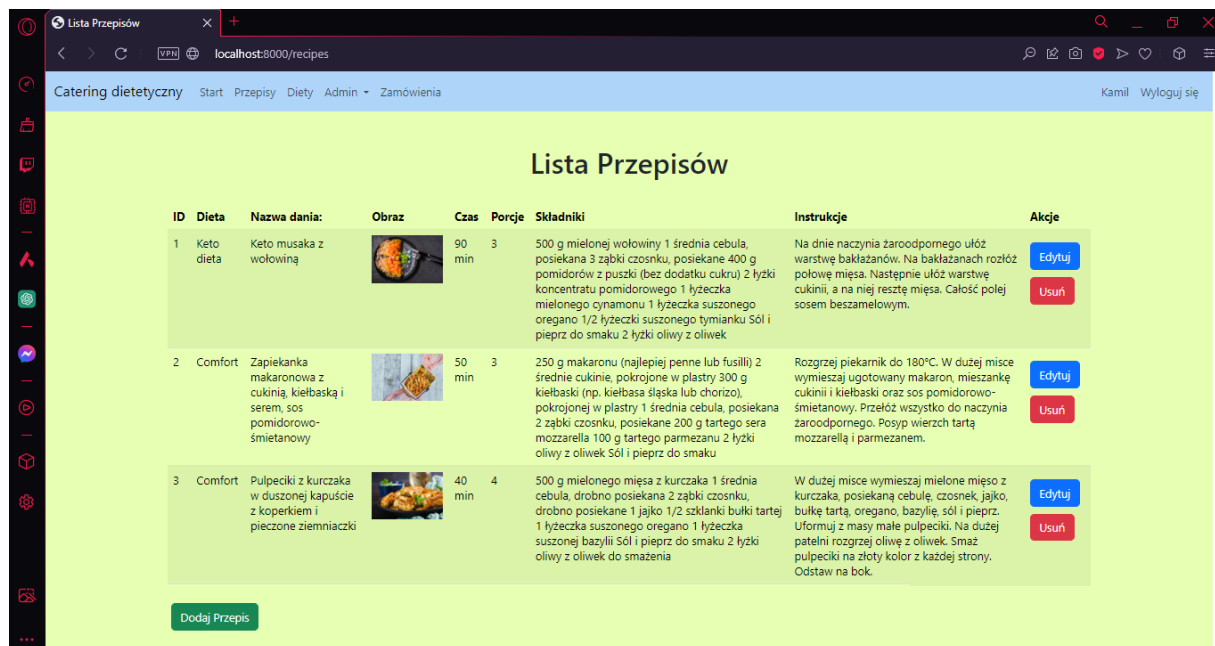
Lista Przepisów

VPN localhost:8000/recipes

Catering dietetyczny Start Przepisy Diety Admin Zamówienia Kamil Wyloguj się

Lista Przepisów

| ID | Dieta | Nazwa dania: | Obraz | Czas | Porcje | Składniki | Instrukcje | Akcje |
|---|---|---|---|---|---|---|---|---|
| 1 | Keto dieta | Keto musaka z wołowiną | | 90 min | 3 | 500 g mielonej wołowiny 1 średnia cebula, posiekana 3 ząbki czosnku, posiekane 400 g pomidorów z puszki (bez dodatku cukru) 2 łyżki koncentratu pomidorowego 1 łyżeczka mielonego cynamonu 1 łyżeczka suszonego oregano 1/2 łyżeczki suszonego tymianku Sól i pieprz do smaku 2 łyżki oliwy z oliwek | Na dnie naczynia żaroodpornego ułóż warstwę bakłażanów. Na bakłażanach rozłóż połowę mięsa. Następnie ułóż warstwę cukinii, a na niej resztę mięsa. Całość polej sosem beszamelowym. | Edytuj Usuń |
| 2 | Comfort | Zapiekanka makaronowa z cukinią, kiełbaską i serem, sos pomidorowo-śmietanowy | | 50 min | 3 | 250 g makaronu (najlepiej penne lub fusilli) 2 średnie cukinie, pokrojone w plastry 300 g kiełbaski (np. kiełbasa śląska lub chorizo), pokrojonej w plastry 1 średnia cebula, posiekana 2 ząbki czosnku, posiekane 200 g tartego sera mozzarella 100 g tartego parmezanu 2 łyżki oliwy z oliwek Sól i pieprz do smaku | Rozgrzej piekarnik do 180°C. W dużej misce wymieszaj ugotowany makaron, mieszankę cukinii i kiełbaski oraz sos pomidorowo-śmietanowy. Przełóż wszystko do naczynia żaroodpornego. Posyp wierzch tartą mozzarellą i parmezanem. | Edytuj Usuń |
| 3 | Comfort | Pulpeciki z kurczaka w duszonej kapuście z koperkiem i pieczone ziemniaczki | | 40 min | 4 | 500 g mielonego mięsa z kurczaka 1 średnia cebula, drobno posiekana 2 ząbki czosnku, drobno posiekane 1 jajko 1/2 szklanki bułki tartej 1 łyżeczka suszonego oregano 1 łyżeczka suszonej bazylii Sól i pieprz do smaku 2 łyżki oliwy z oliwek do smażenia | W dużej misce wymieszaj mielone mięso z kurczaka, posiekaną cebulę, czosnek, jajko, bułkę tartą, oregano, bazylię, sól i pieprz. Uformuj z masy małe pulpeciki. Na dużej patelni rozgrzej oliwę z oliwek. Smaż pulpeciki na złoty kolor z każdej strony. Odstaw na bok. | Edytuj Usuń |

Dodaj Przepis